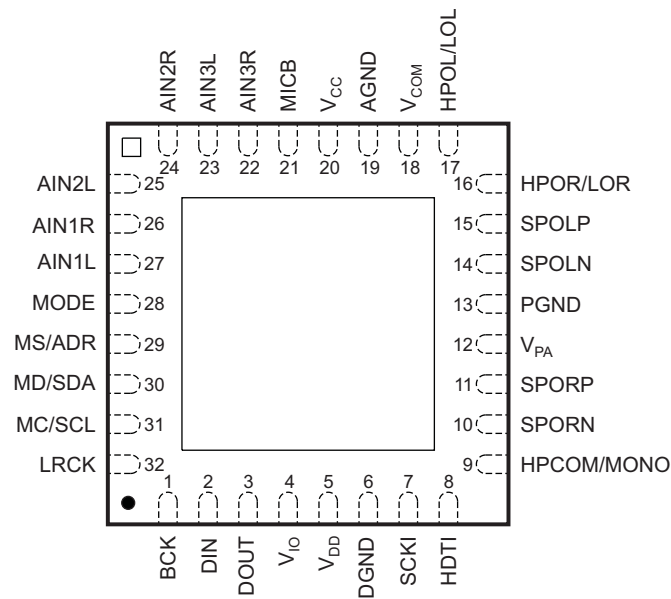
AIN2R
AIN3L
AIN3R
MICB
$V_{CC}$
AGND
$V_{COM}$
HPOL/LOL

24 23 22 21 20 19 18 17

AIN2L 25
AIN1R 26
AIN1L 27
MODE 28
MS/ADR 29
MD/SDA 30
MC/SCL 31
LRCK 32

16 HPOR/LOR
15 SPOLP
14 SPOLN
13 PGND
12 $V_{PA}$
11 SPORP
10 SPORN
9 HPCOM/MONO

1 2 3 4 5 6 7 8

BCK
DIN
DOUT
$V_{IO}$
$V_{DD}$
DGND
SCKI
HDTI